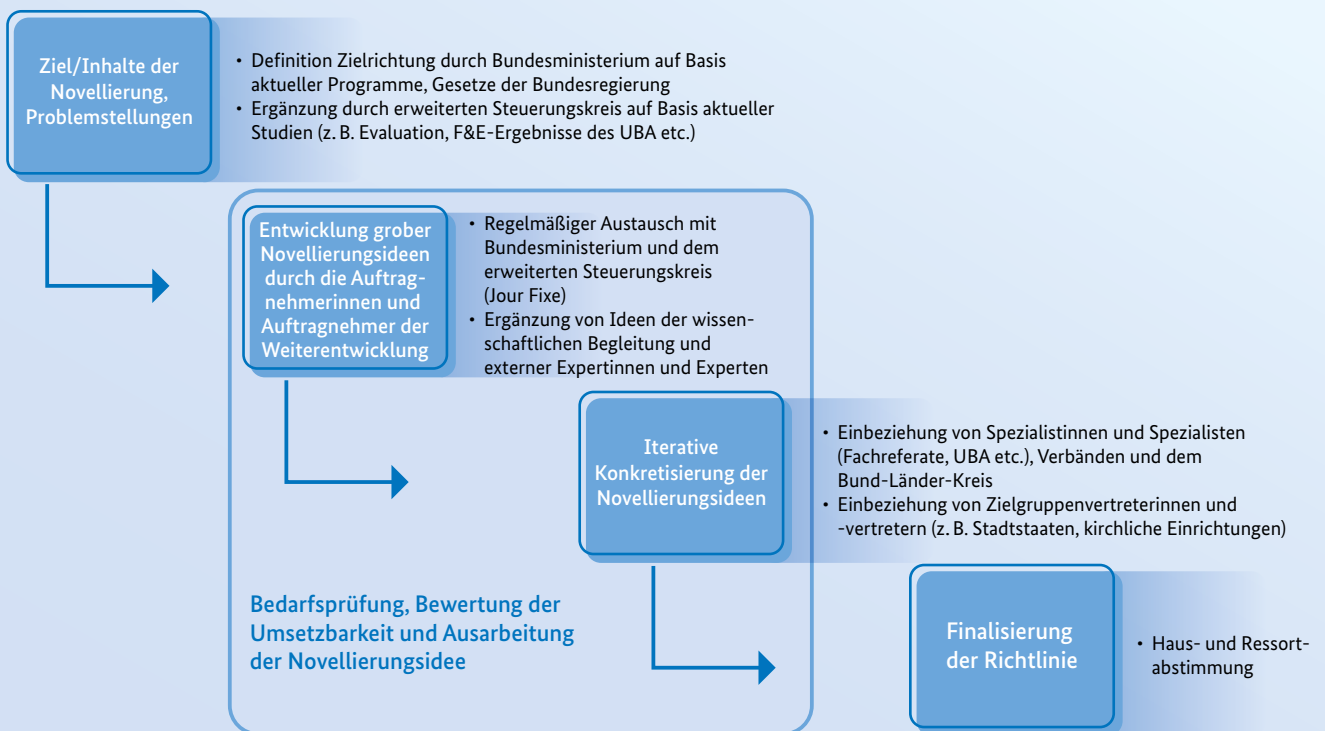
Ziel/Inhalte der Novellierung, Problemstellungen

• Definition Zielrichtung durch Bundesministerium auf Basis aktueller Programme, Gesetze der Bundesregierung
• Ergänzung durch erweiterten Steuerungskreis auf Basis aktueller Studien (z. B. Evaluation, F&E-Ergebnisse des UBA etc.)

Entwicklung grober Novellierungsideen durch die Auftragnehmerinnen und Auftragnehmer der Weiterentwicklung

• Regelmäßiger Austausch mit Bundesministerium und dem erweiterten Steuerungskreis (Jour Fixe)
• Ergänzung von Ideen der wissenschaftlichen Begleitung und externer Expertinnen und Experten

Iterative Konkretisierung der Novellierungsideen

• Einbeziehung von Spezialistinnen und Spezialisten (Fachreferate, UBA etc.), Verbänden und dem Bund-Länder-Kreis
• Einbeziehung von Zielgruppenvertreterinnen und -vertretern (z. B. Stadtstaaten, kirchliche Einrichtungen)

Bedarfsprüfung, Bewertung der Umsetzbarkeit und Ausarbeitung der Novellierungsidee

Finalisierung der Richtlinie

• Haus- und Ressortabstimmung